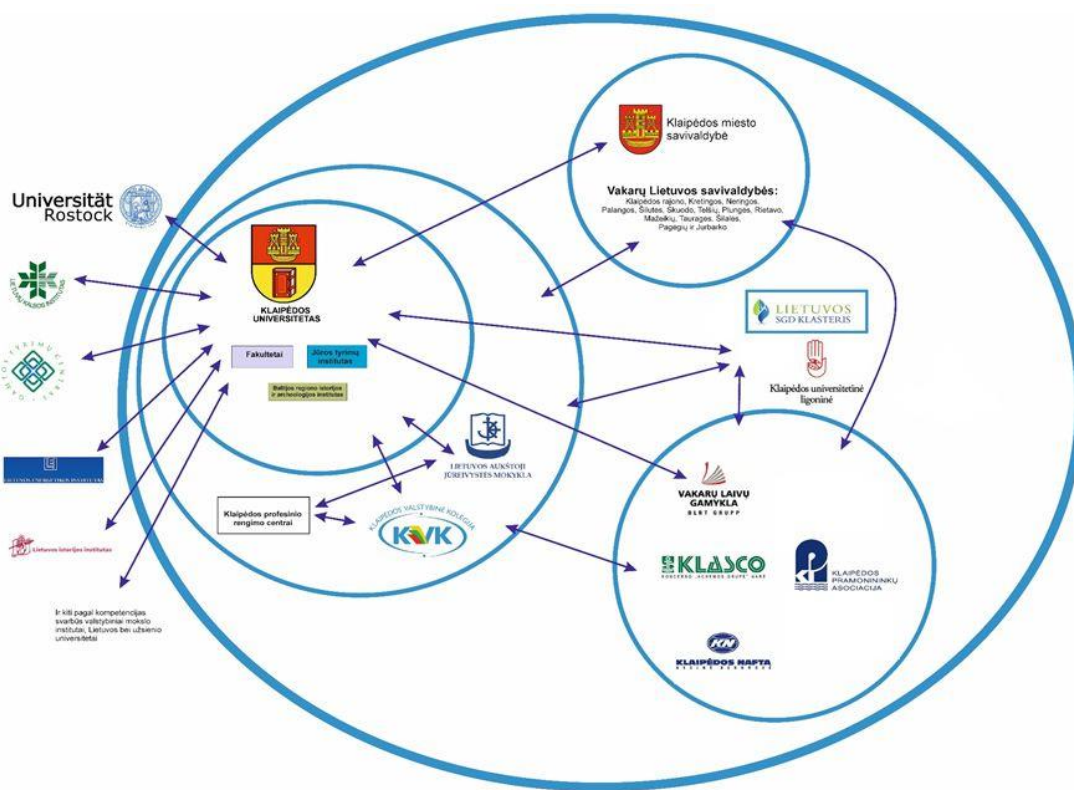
Klaipėdos miesto savivaldybė

Vakarų Lietuvos savivaldybės:
Klaipėdos rajono, Kretingos, Neringos, Palangos, Šilutės, Skuodo, Telšių, Plungės, Rietavo, Mažeikių, Tauragės, Šilalės, Pagėgių ir Jurbarko

Universität Rostock

KLAIPĖDOS UNIVERSITETAS

Fakultetai

Jūros tyrimų institutas

Baltijos regiono istorijos ir archeologijos institutas

LIETUVOS SGD KLASTERIS

Klaipėdos universitetinė ligoninė

LIETUVOS AUKŠTOJI JŪREIVYSTĖS MOKYKLA

Klaipėdos profesinio rengimo centrai

KLAIPĖDOS VALSTYBINĖ KOLEGIJA

KVK

VAKARŲ LAIVŲ GAMYKLA

BLRT GRUPP

Lietuvos istorijos institutas

KLASCO

KLAIPĖDOS PRAMONININKŲ ASOCIACIJA

KN

KLAIPĖDOS NAFTA

Ir kiti pagal kompetencijas svarbūs valstybiniai mokslo institutai, Lietuvos bei užsienio universitetai